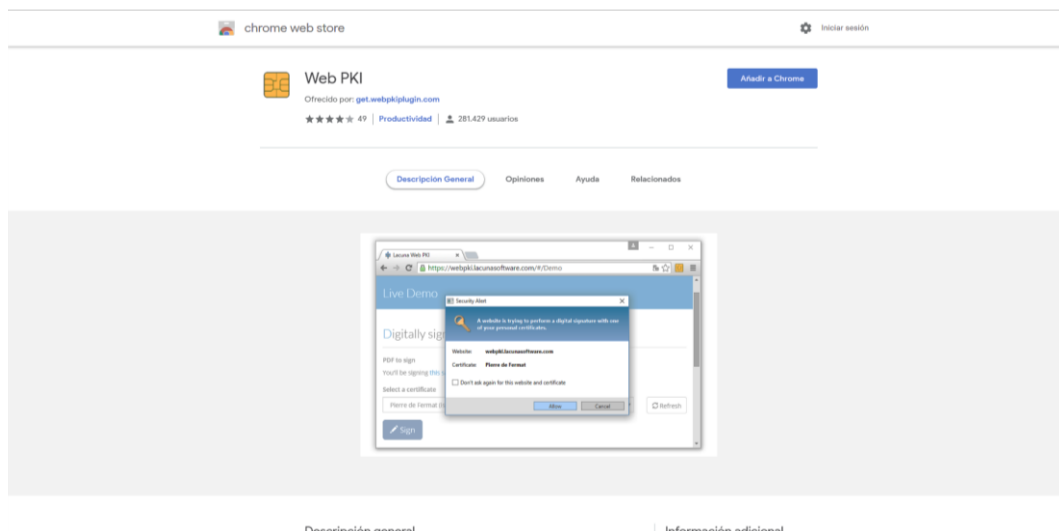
chrome web store

Iniciar sesión

Web PKI

Ofrecido por: get.webpkiplugin.com

★★★★★ 49 | Productividad | 281.429 usuarios

Añadir a Chrome

Descripción General

Opiniones

Ayuda

Relacionados

Lacuna Web PKI

https://webpki.lacunasoftware.com/#/Demo

Live Demo

Digitally sig

PDF to sign

You'll be signing this

Select a certificate

Pierre de Fermat (

Sign

Refresh

Security Alert

A website is trying to perform a digital signature with one of your personal certificates.

Website: webpki.lacunasoftware.com

Certificate: Pierre de Fermat

Don't ask again for this website and certificate

Allow

Cancel

Descripción general

Información adicional